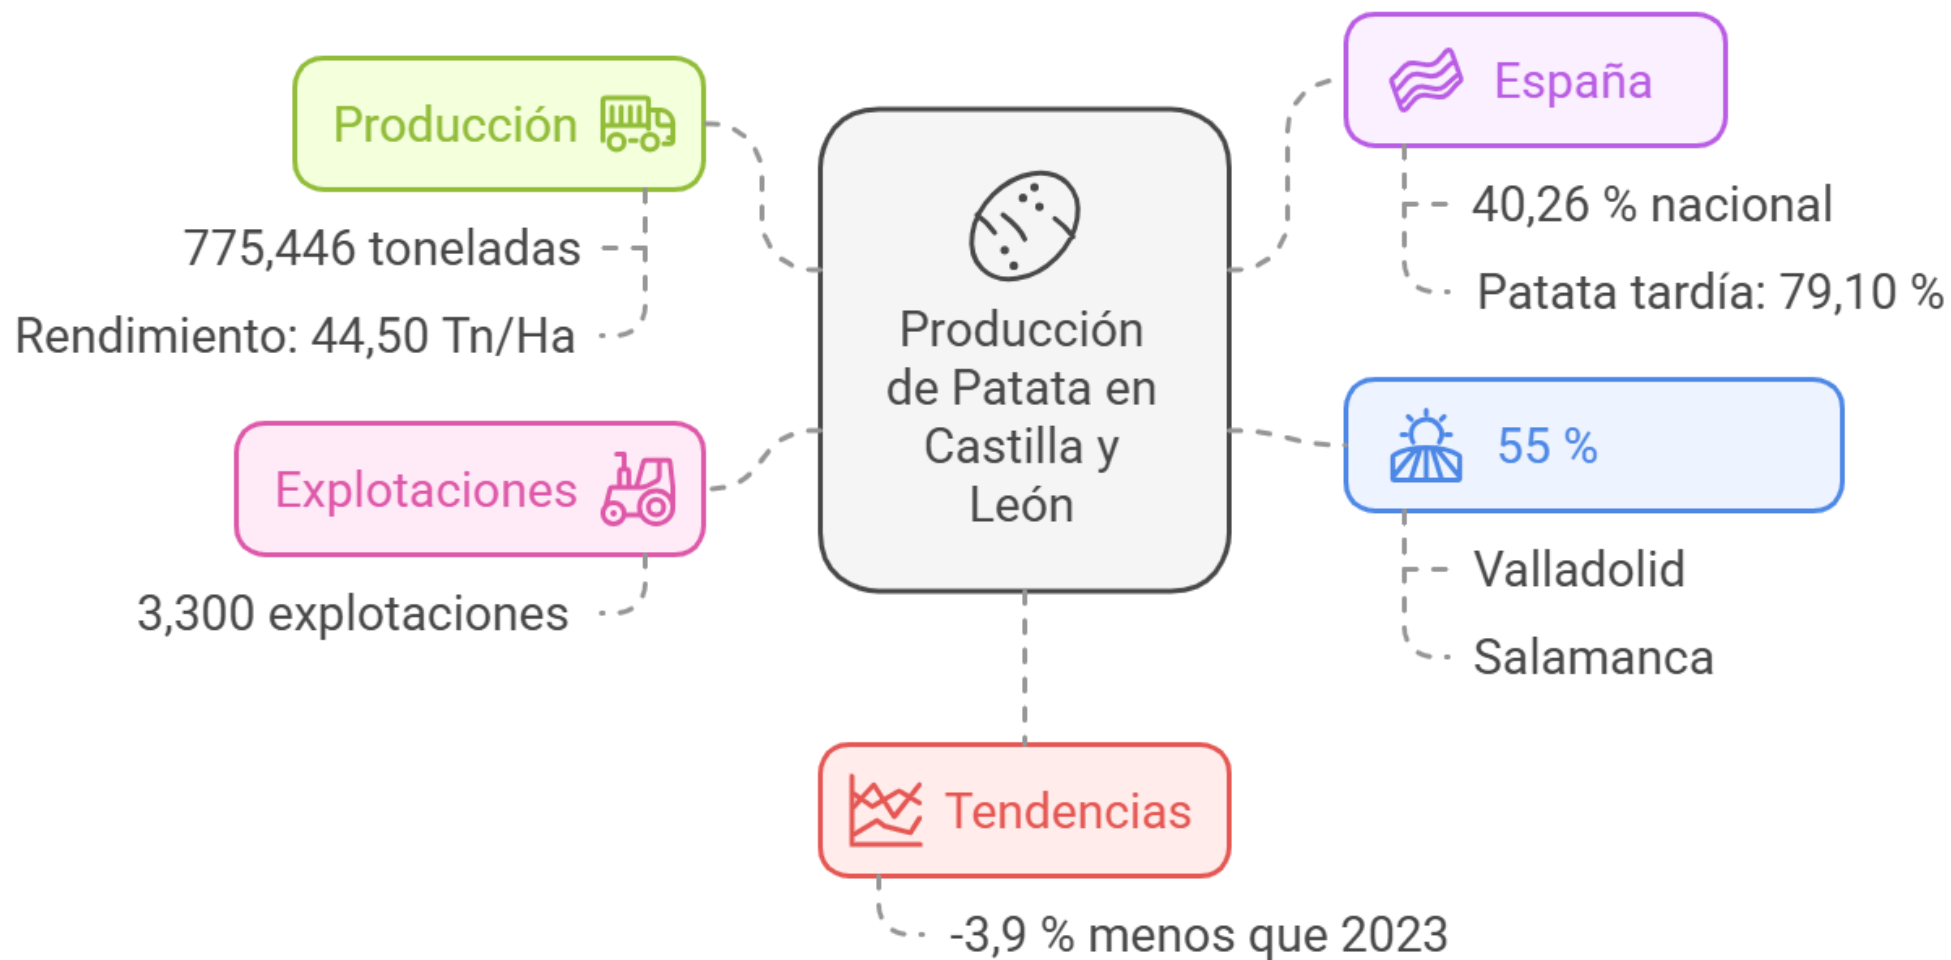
Producción de Patata en Castilla y León

Producción
775,446 toneladas
Rendimiento: 44,50 Tn/Ha

Explotaciones
3,300 explotaciones

España
40,26 % nacional
Patata tardía: 79,10 %

55 %
Valladolid
Salamanca

Tendencias
-3,9 % menos que 2023